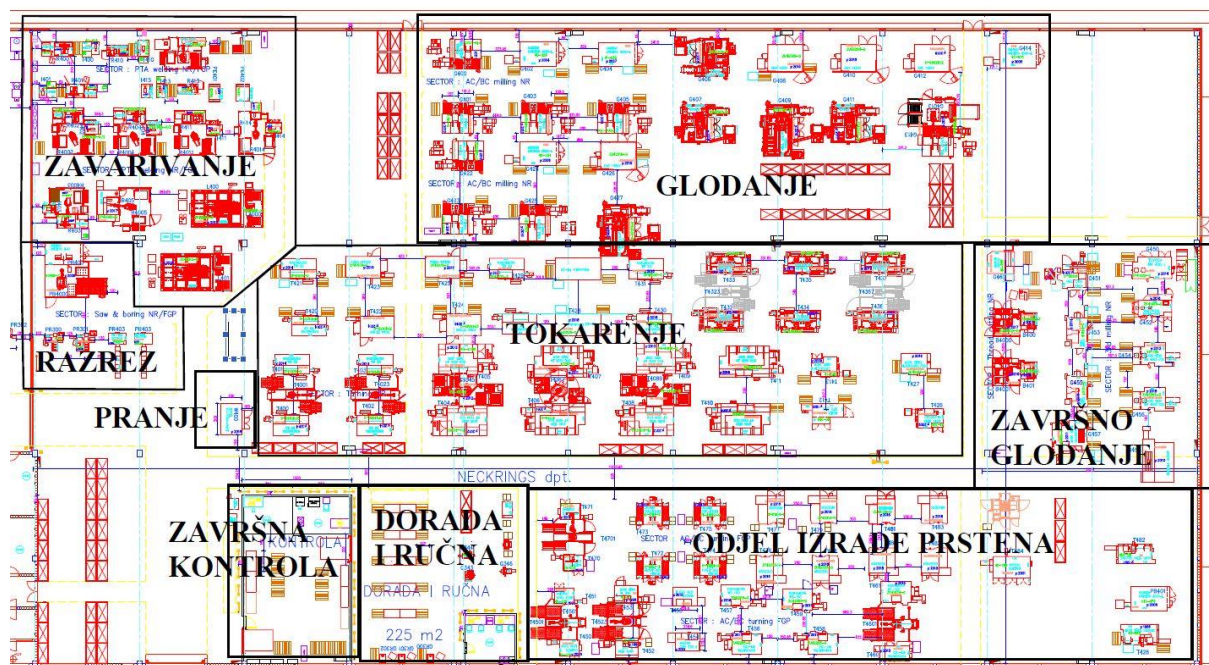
SECTOR : PTA welding

ZAVARIVANJE

SECTOR : Saw & boring NR/FGP

RAZREZ

SECTOR : AC/BC milling NR

SECTOR : AC/BC milling NR

GLODANJE

TOKARENJE

PRANJE

ZAVRŠNO GLODANJE

NECKRINGS dpt.

ZAVRŠNA KONTROLA

KONTROLA

DORADA I RUČNA

DORADA I RUČNA

225 m2

ODJEL IZRADE PRSTENA

SECTOR : AC/BC turning FGP